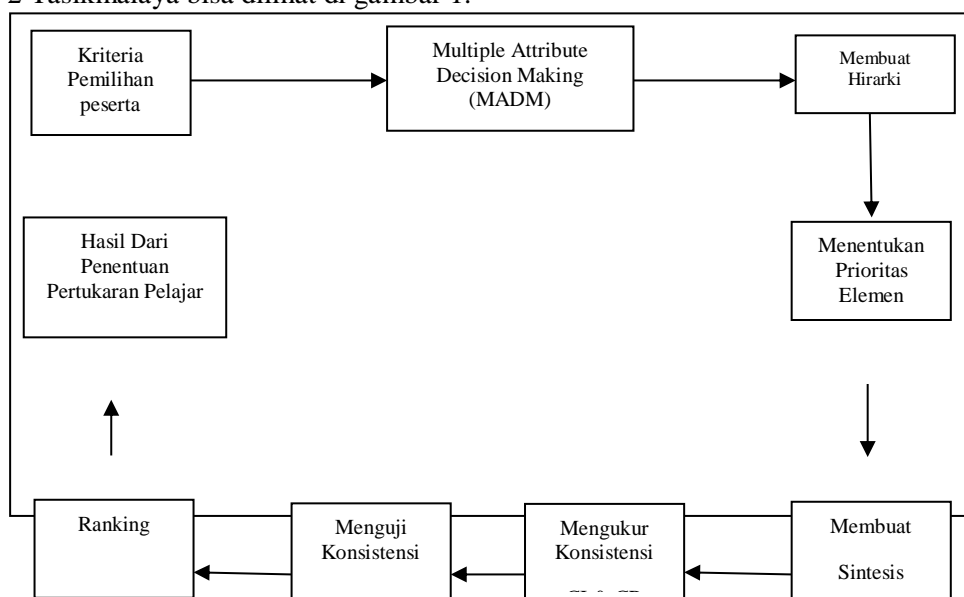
2 Tasikmalaya bisa dilihat di gambar 1.

Kriteria Pemilihan peserta

Multiple Attribute Decision Making (MADM)

Membuat Hirarki

Menentukan Prioritas Elemen

Membuat Sintesis

Mengukur Konsistensi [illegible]

Menguji Konsistensi

Ranking

Hasil Dari Penentuan Pertukaran Pelajar